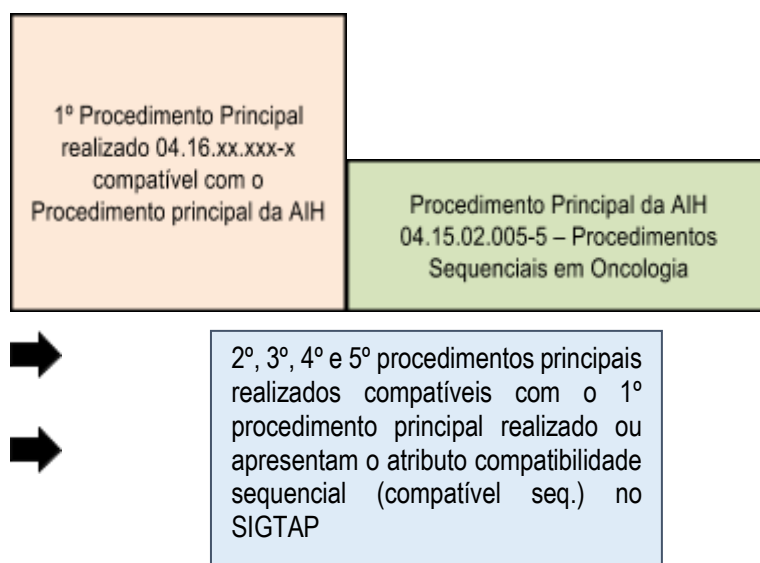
1º Procedimento Principal realizado 04.16.xx.xxx-x compatível com o Procedimento principal da AIH

Procedimento Principal da AIH 04.15.02.005-5 – Procedimentos Sequenciais em Oncologia

2º, 3º, 4º e 5º procedimentos principais realizados compatíveis com o 1º procedimento principal realizado ou apresentam o atributo compatibilidade sequencial (compatível seq.) no SIGTAP